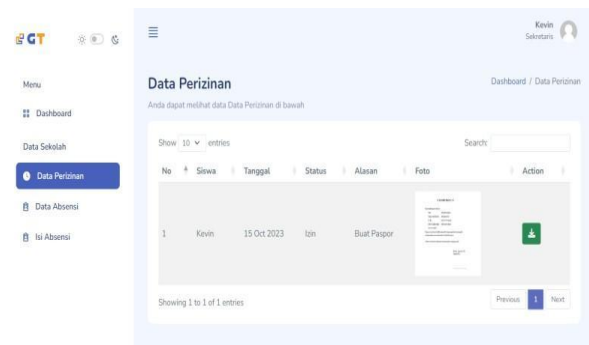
GT

Menu

Dashboard

Data Sekolah

Data Perizinan

Data Absensi

Isi Absensi

Kevin
Sekretaris

Data Perizinan

Anda dapat melihat data Data Perizinan di bawah

Dashboard / Data Perizinan

Show 10 entries

Search:

| No | Siswa | Tanggal | Status | Alasan | Foto | Action |
|---|---|---|---|---|---|---|
| 1 | Kevin | 15 Oct 2023 | Izin | Buat Paspor | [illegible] | |

Showing 1 to 1 of 1 entries

Previous 1 Next